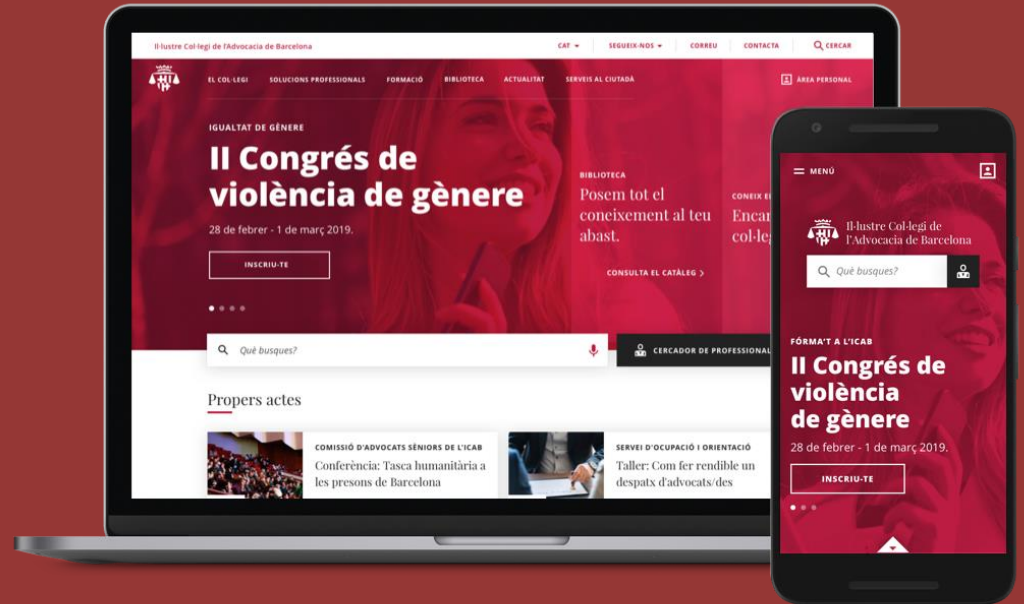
Il·lustre Col·legi de l'Advocacia de Barcelona

CAT SEGUEIX-NOS CORREU CONTACTA CERCAR

EL COL·LEGI SOLUCIONS PROFESSIONALS FORMACIÓ BIBLIOTECA ACTUALITAT SERVEIS AL CIUTADÀ ÀREA PERSONAL

IGUALTAT DE GÈNERE

II Congrés de violència de gènere

28 de febrer - 1 de març 2019.

INSCRIU-TE

BIBLIOTECA

Posem tot el coneixement al teu abast.

CONSULTA EL CATÀLEG

CONEIX EL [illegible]

Encar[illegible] col·leg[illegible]

Què busques?

CERCADOR DE PROFESSIONAL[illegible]

Propers actes

COMISSIÓ D'ADVOCATS SÈNIORS DE L'ICAB

Conferència: Tasca humanitària a les presons de Barcelona

SERVEI D'OCUPACIÓ I ORIENTACIÓ

Taller: Com fer rendible un despatx d'advocats/des

MENÚ

Il·lustre Col·legi de l'Advocacia de Barcelona

Què busques?

FÓRMA'T A L'ICAB

II Congrés de violència de gènere

28 de febrer - 1 de març 2019.

INSCRIU-TE